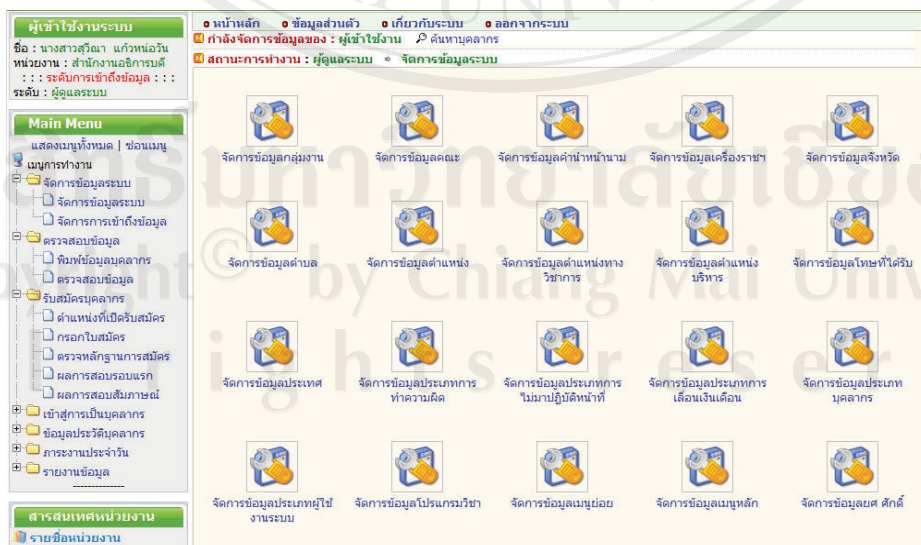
ผู้เข้าใช้งานระบบ
ชื่อ : นางสาวสุวิณา แก้วหน่อวัน
หน่วยงาน : สำนักงานอธิการบดี
: : : ระดับการเข้าถึงข้อมูล : : :
ระดับ : ผู้ดูแลระบบ

Main Menu
แสดงเมนูทั้งหมด | ซ่อนเมนู
เมนูการทำงาน
จัดการข้อมูลระบบ
จัดการข้อมูลระบบ
จัดการการเข้าถึงข้อมูล
ตรวจสอบข้อมูล
พิมพ์ข้อมูลบุคลากร
ตรวจสอบข้อมูล
รับสมัครบุคลากร
ตำแหน่งที่เปิดรับสมัคร
กรอกใบสมัคร
ตรวจหลักฐานการสมัคร
ผลการสอบรอบแรก
ผลการสอบสัมภาษณ์
เข้าสู่การเป็นบุคลากร
ข้อมูลประวัติบุคลากร
ภาระงานประจำวัน
รายงานข้อมูล

สารสนเทศหน่วยงาน
รายชื่อหน่วยงาน

หน้าหลัก ข้อมูลส่วนตัว เกี่ยวกับระบบ ออกจากระบบ
กำลังจัดการข้อมูลของ : ผู้เข้าใช้งาน ค้นหาบุคลากร
สถานะการทำงาน : ผู้ดูแลระบบ » จัดการข้อมูลระบบ

จัดการข้อมูลกลุ่มงาน จัดการข้อมูลคณะ จัดการข้อมูลคำนำหน้านาม จัดการข้อมูลเครื่องราชฯ จัดการข้อมูลจังหวัด
จัดการข้อมูลตำบล จัดการข้อมูลตำแหน่ง จัดการข้อมูลตำแหน่งทางวิชาการ จัดการข้อมูลตำแหน่งบริหาร จัดการข้อมูลโทษที่ได้รับ
จัดการข้อมูลประเทศ จัดการข้อมูลประเภทการทำความผิด จัดการข้อมูลประเภทการไม่มาปฏิบัติหน้าที่ จัดการข้อมูลประเภทการเลื่อนเงินเดือน จัดการข้อมูลประเภทบุคลากร
จัดการข้อมูลประเภทผู้ใช้งานระบบ จัดการข้อมูลโปรแกรมวิชา จัดการข้อมูลเมนูย่อย จัดการข้อมูลเมนูหลัก จัดการข้อมูลยศ ศักดิ์

ลิขสิทธิ์มหาวิทยาลัยเชียงใหม่
Copyright © by Chiang Mai University
All rights reserved